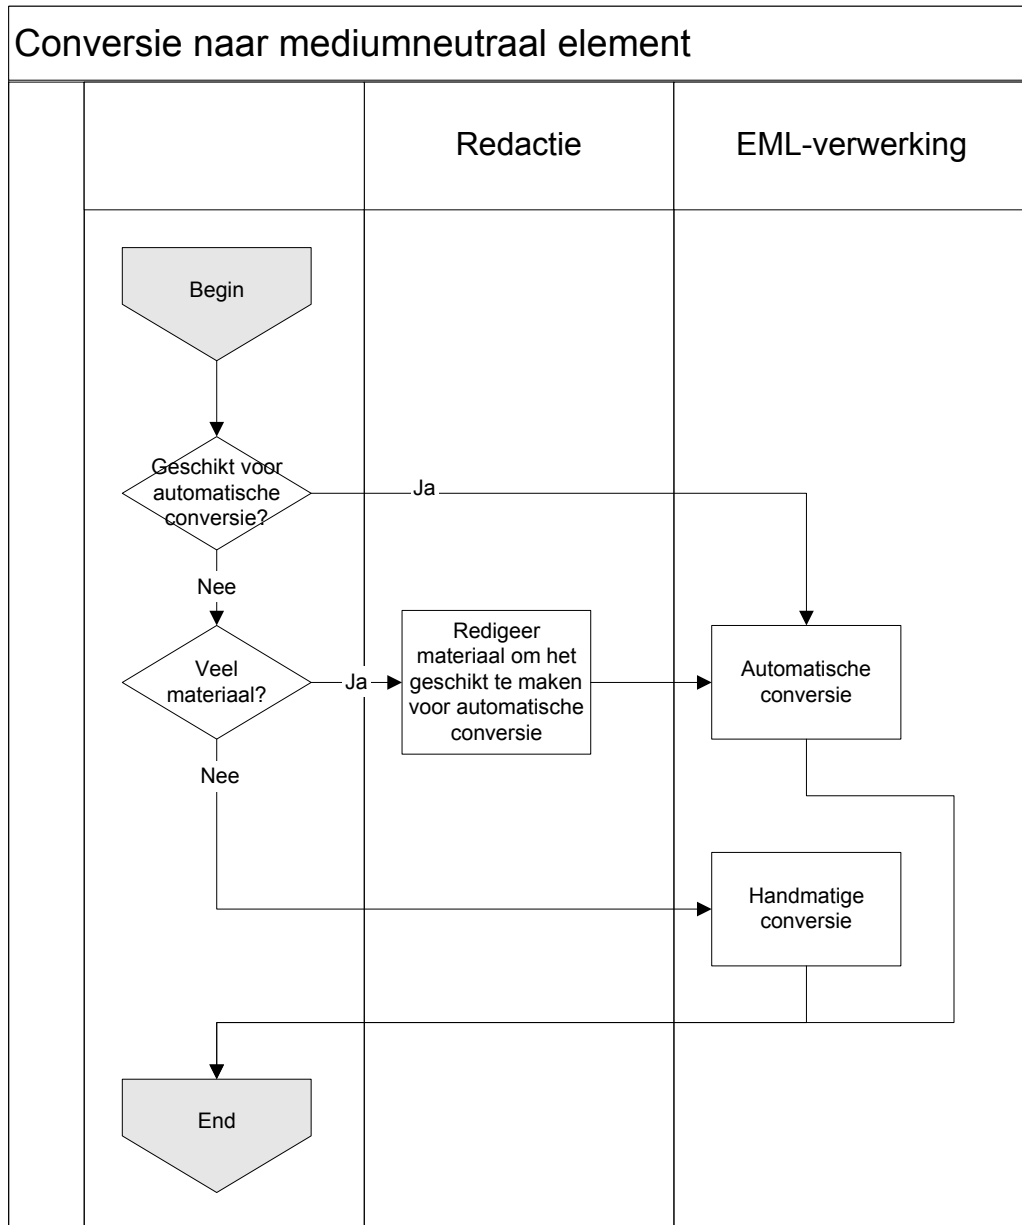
Conversie naar mediumneutraal element

Redactie

EML-verwerking

Begin

Geschikt voor automatische conversie?

Ja

Nee

Veel materiaal?

Ja

Redigeer materiaal om het geschikt te maken voor automatische conversie

Automatische conversie

Nee

Handmatige conversie

End